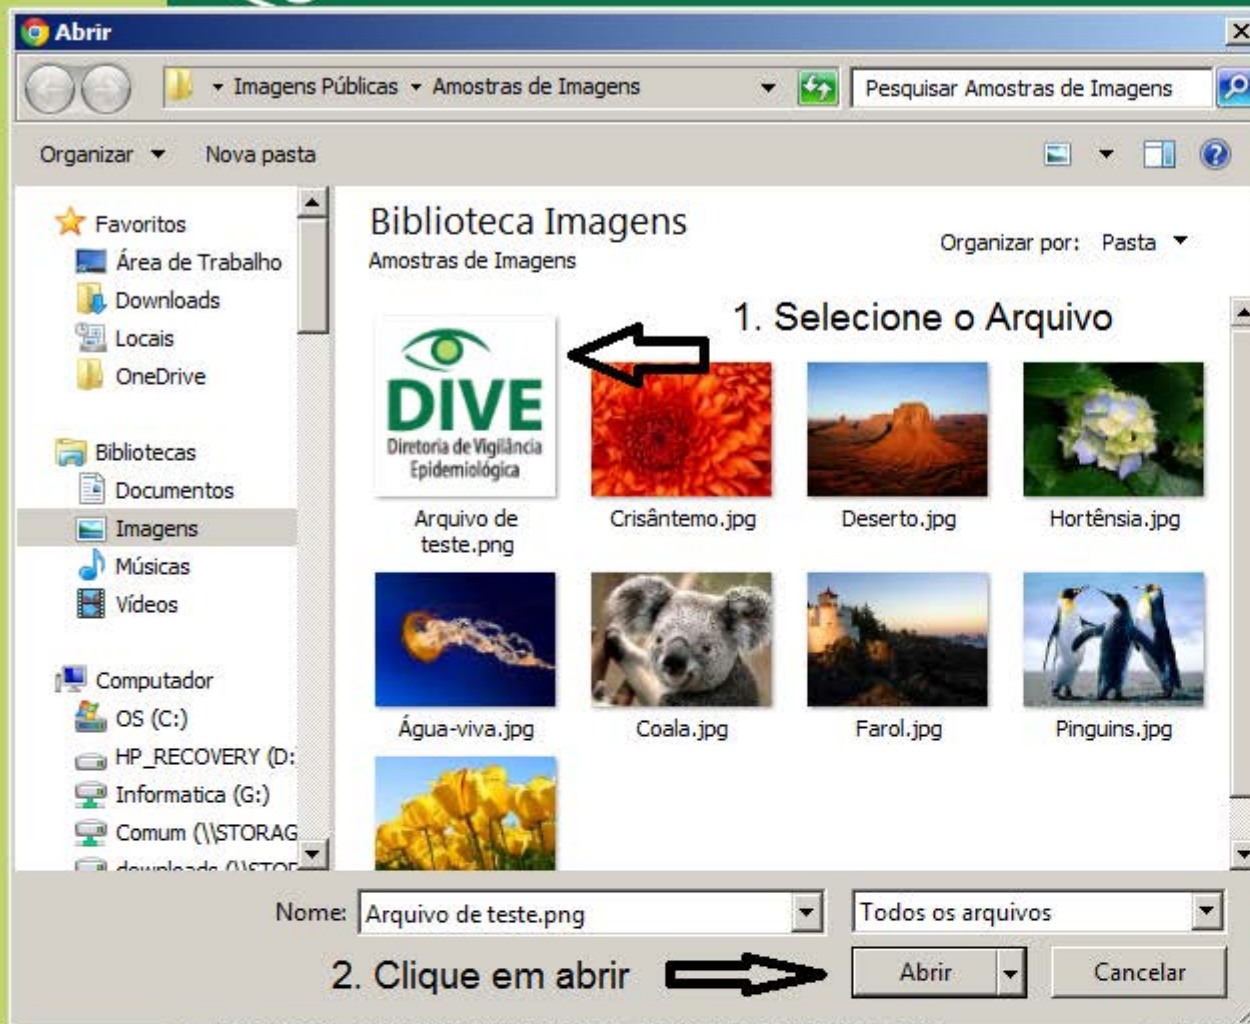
Abrir

Imagens Públicas ▸ Amostras de Imagens

Pesquisar Amostras de Imagens

Organizar ▾ Nova pasta

Favoritos
Área de Trabalho
Downloads
Locais
OneDrive

Bibliotecas
Documentos
Imagens
Músicas
Vídeos

Computador
OS (C:)
HP_RECOVERY (D:
Informatica (G:)
Comum (\\STORAG
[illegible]

Biblioteca Imagens
Amostras de Imagens

Organizar por: Pasta ▾

1. Selecione o Arquivo

DIVE
Diretoria de Vigilância Epidemiológica

Arquivo de teste.png
Crisântemo.jpg
Deserto.jpg
Hortênsia.jpg
Água-viva.jpg
Coala.jpg
Farol.jpg
Pinguins.jpg

Nome: Arquivo de teste.png
Todos os arquivos

2. Clique em abrir

Abrir
Cancelar